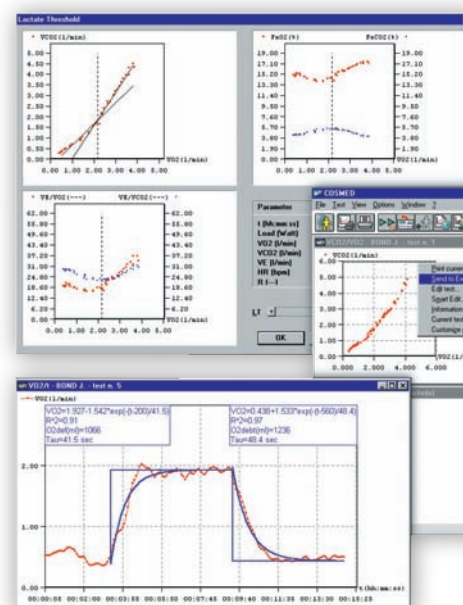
Lactate Threshold

VCO2(l/min)

5.00
4.50
4.00
3.50
3.00
2.50
2.00
1.50
1.00
0.50
0.00

0.00 1.00 2.00 3.00 4.00 5.00

VO2(l/min)

FeO2(%) FeCO2(%)

19.00
17.10
15.20
13.30
11.40
9.50
7.60
5.70
3.80
1.90
0.00

0.00 1.00 2.00 3.00 4.00 5.00

VO2(l/min)

VE/VO2(---) VE/VCO2(---)

62.00
55.80
49.60
43.40
37.20
31.00
24.80
18.60
12.40
6.20
0.00

0.00 1.00 2.00 3.00 4.00 5.00

Parameter

t (hh:mm:ss)
Load (Watt)
VO2 (l/min)
VCO2 (l/min)
VE (l/min)
HR (bpm)
R (---)

LT

OK

COSMED

File Test View Options Window ?

VCO2/VO2 - BOND J. - test n. 5

VCO2(l/min)

6.00
4.00
2.00
0.00

0.000 2.000 4.000 6.000

VO2(l/min)

Print curre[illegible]
Send to E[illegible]
Edit text...
Smart Edit...
Information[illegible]
Current te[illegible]
Customize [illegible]

VO2/t - BOND J. - test n. 5

VO2(l/min)

VO2=1.927-1.542*exp(-(t-200)/41.5)
R2=0.91
O2def(ml)=1066
Tau=41.5 sec

VO2=0.436+1.533*exp(-(t-560)/48.4)
R2=0.97
O2debt(ml)=1236
Tau=48.4 sec

2.00

1.00

0.00

00:00:05 00:02:00 00:03:55 00:05:50 00:07:45 00:09:40 00:11:35 00:13:30 00:15:25

t(hh:mm:ss)